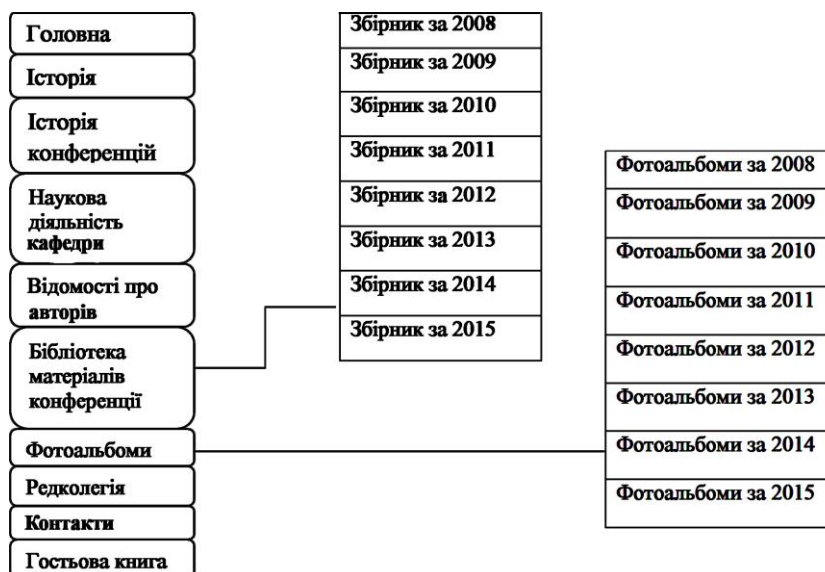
Головна
Історія
Історія конференцій
Наукова діяльність кафедри
Відомості про авторів
Бібліотека матеріалів конференції
Фотоальбоми
Редколегія
Контакти
Гостьова книга

Збірник за 2008
Збірник за 2009
Збірник за 2010
Збірник за 2011
Збірник за 2012
Збірник за 2013
Збірник за 2014
Збірник за 2015

Фотоальбоми за 2008
Фотоальбоми за 2009
Фотоальбоми за 2010
Фотоальбоми за 2011
Фотоальбоми за 2012
Фотоальбоми за 2013
Фотоальбоми за 2014
Фотоальбоми за 2015